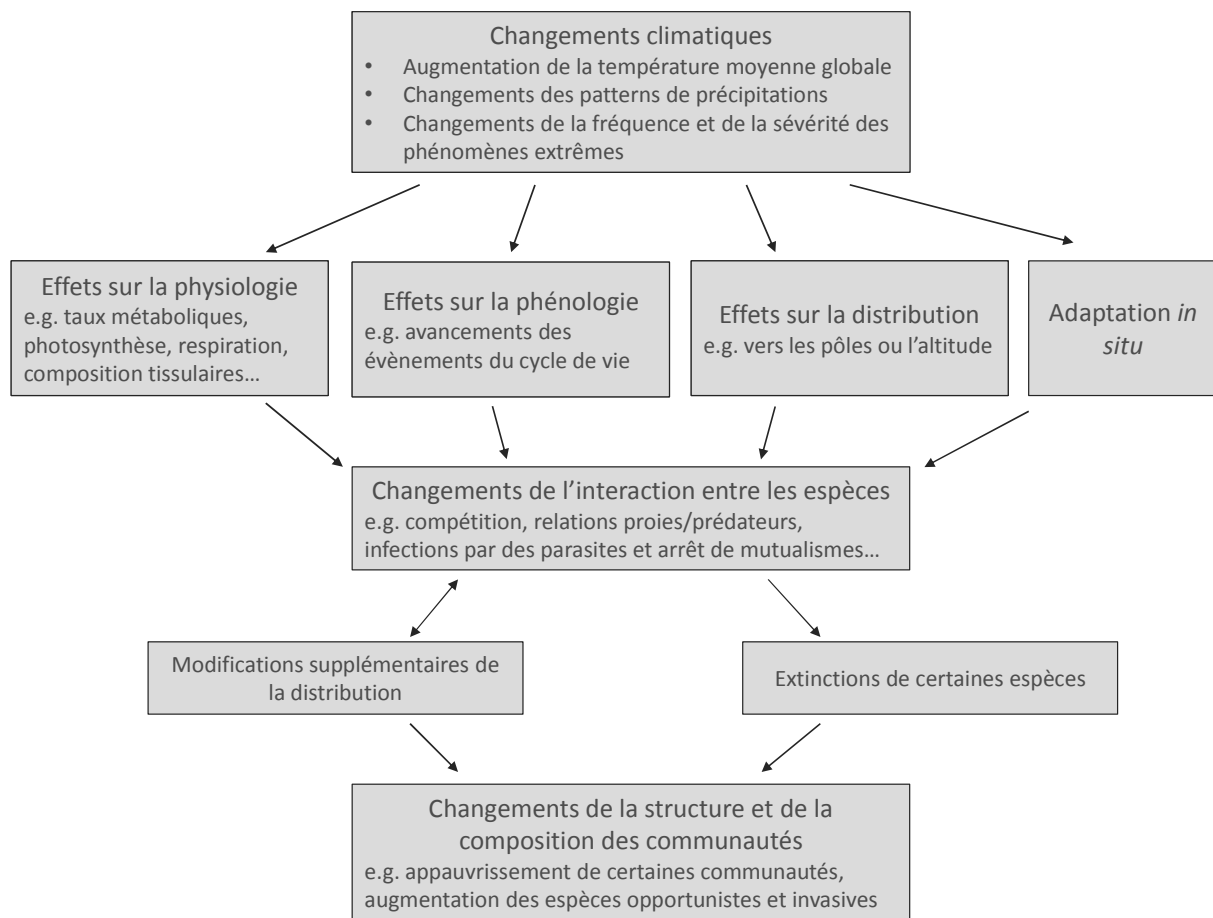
Changements climatiques
- Augmentation de la température moyenne globale
- Changements des patterns de précipitations
- Changements de la fréquence et de la sévérité des phénomènes extrêmes

Effets sur la physiologie
e.g. taux métaboliques, photosynthèse, respiration, composition tissulaires…

Effets sur la phénologie
e.g. avancements des évènements du cycle de vie

Effets sur la distribution
e.g. vers les pôles ou l'altitude

Adaptation *in situ*

Changements de l'interaction entre les espèces
e.g. compétition, relations proies/prédateurs, infections par des parasites et arrêt de mutualismes…

Modifications supplémentaires de la distribution

Extinctions de certaines espèces

Changements de la structure et de la composition des communautés
e.g. appauvrissement de certaines communautés, augmentation des espèces opportunistes et invasives